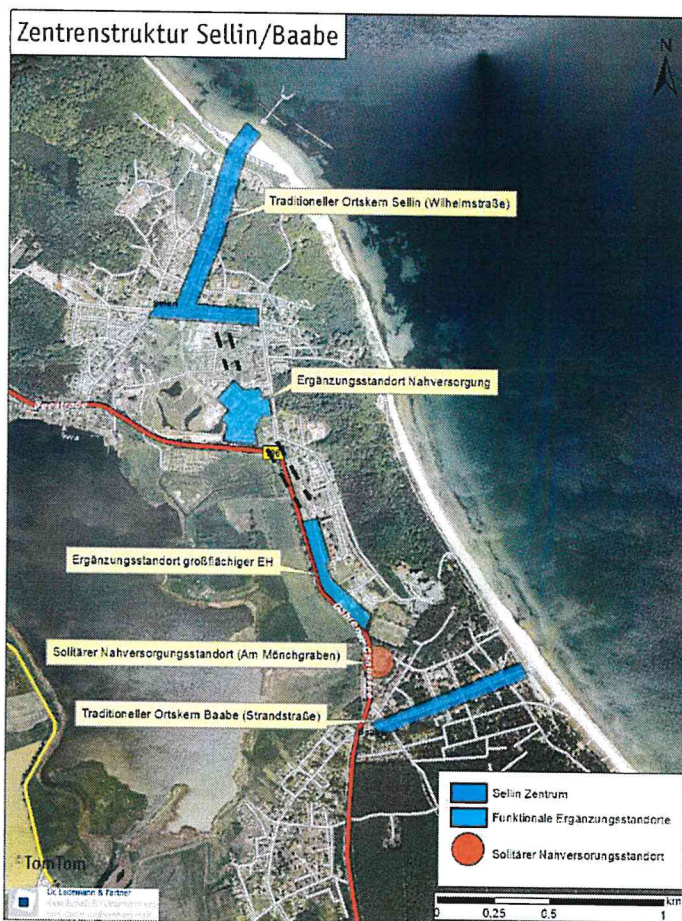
Zentrenstruktur Sellin/Baabe

N

Traditioneller Ortskern Sellin (Wilhelmstraße)

Ergänzungsstandort Nahversorgung

Ergänzungsstandort großflächiger EH

Solitärer Nahversorgungsstandort (Am Mönchgraben)

Traditioneller Ortskern Baabe (Strandstraße)

Sellin Zentrum

Funktionale Ergänzungsstandorte

Solitärer Nahversorgungsstandort

TomTom

Dr. Lademann & Partner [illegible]

0 0,25 0,5 1 km